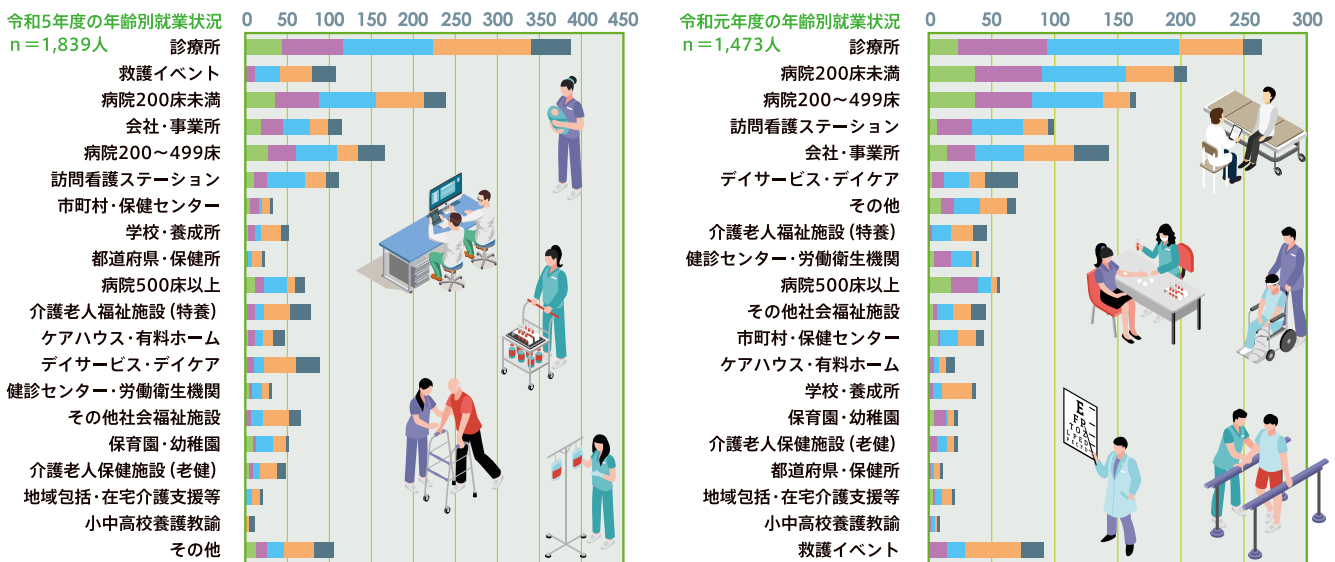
令和5年度の年齢別就業状況
n＝1,839人

0 50 100 150 200 250 300 350 400 450

診療所
救護イベント
病院200床未満
会社・事業所
病院200～499床
訪問看護ステーション
市町村・保健センター
学校・養成所
都道府県・保健所
病院500床以上
介護老人福祉施設（特養）
ケアハウス・有料ホーム
デイサービス・デイケア
健診センター・労働衛生機関
その他社会福祉施設
保育園・幼稚園
介護老人保健施設（老健）
地域包括・在宅介護支援等
小中高校養護教諭
その他

令和元年度の年齢別就業状況
n＝1,473人

0 50 100 150 200 250 300

診療所
病院200床未満
病院200～499床
訪問看護ステーション
会社・事業所
デイサービス・デイケア
その他
介護老人福祉施設（特養）
健診センター・労働衛生機関
病院500床以上
その他社会福祉施設
市町村・保健センター
ケアハウス・有料ホーム
学校・養成所
保育園・幼稚園
介護老人保健施設（老健）
都道府県・保健所
地域包括・在宅介護支援等
小中高校養護教諭
救護イベント